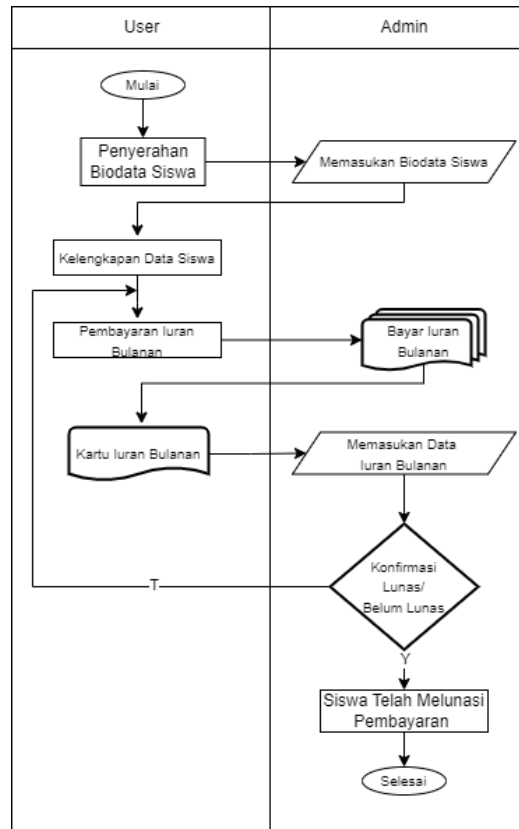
User

Admin

Mulai

Penyerahan Biodata Siswa

Memasukan Biodata Siswa

Kelengkapan Data Siswa

Pembayaran Iuran Bulanan

Bayar Iuran Bulanan

Kartu Iuran Bulanan

Memasukan Data Iuran Bulanan

Konfirmasi Lunas/ Belum Lunas

T

Y

Siswa Telah Melunasi Pembayaran

Selesai